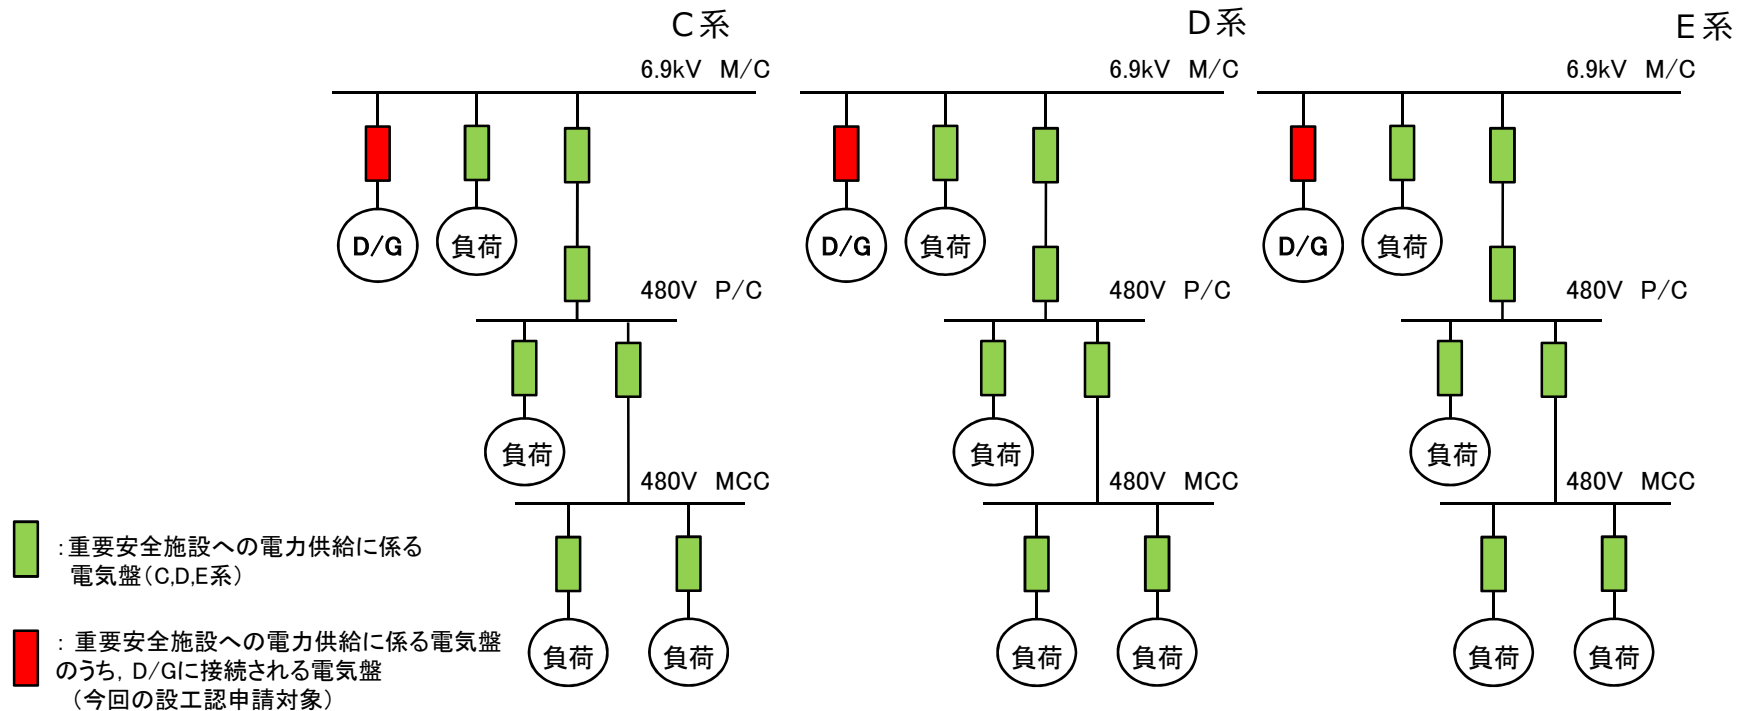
C系

6.9kV M/C

D/G

負荷

480V P/C

負荷

480V MCC

負荷

負荷

D系

6.9kV M/C

D/G

負荷

480V P/C

負荷

480V MCC

負荷

負荷

E系

6.9kV M/C

D/G

負荷

480V P/C

負荷

480V MCC

負荷

負荷

:重要安全施設への電力供給に係る電気盤(C,D,E系)

: 重要安全施設への電力供給に係る電気盤のうち, D/Gに接続される電気盤 (今回の設工認申請対象)